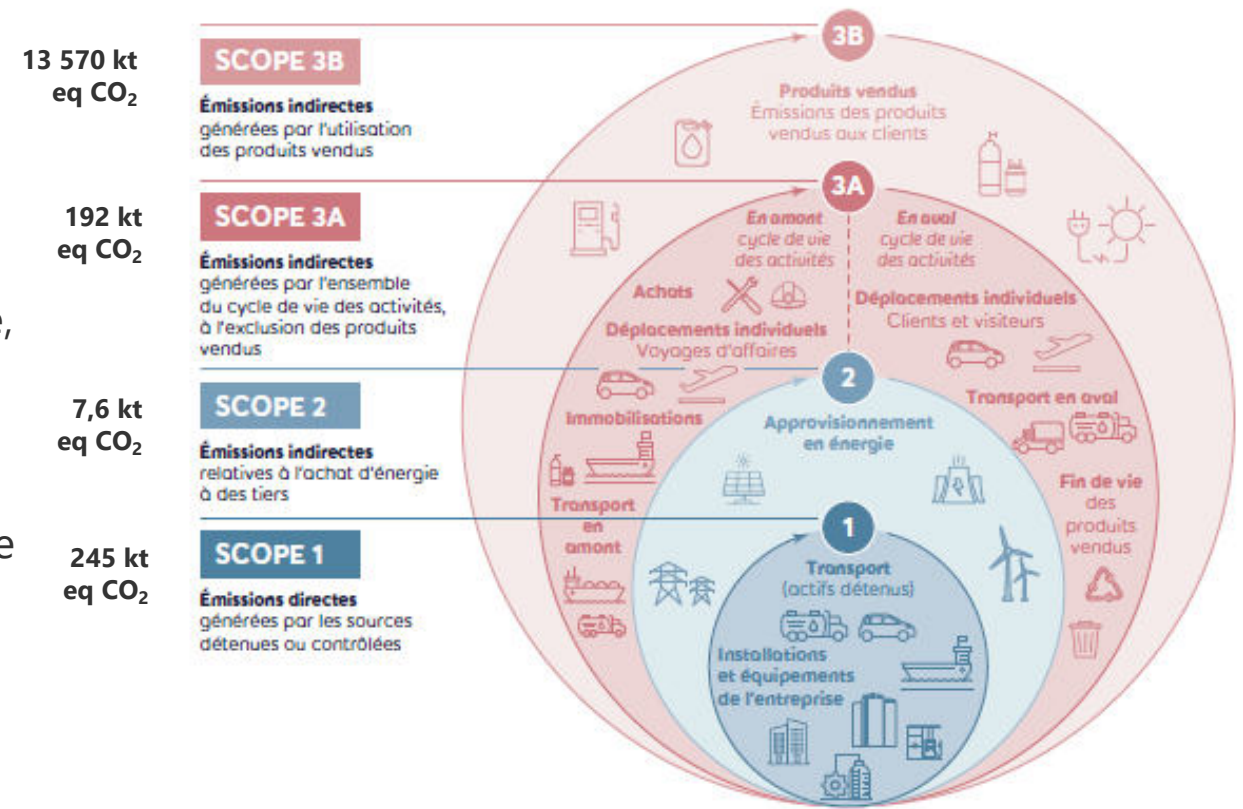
13 570 kt eq $CO_2$

SCOPE 3B

Émissions indirectes générées par l'utilisation des produits vendus

192 kt eq $CO_2$

SCOPE 3A

Émissions indirectes générées par l'ensemble du cycle de vie des activités, à l'exclusion des produits vendus

7,6 kt eq $CO_2$

SCOPE 2

Émissions indirectes relatives à l'achat d'énergie à des tiers

245 kt eq $CO_2$

SCOPE 1

Émissions directes générées par les sources détenues ou contrôlées

3B

Produits vendus
Émissions des produits vendus aux clients

3A

En amont
cycle de vie des activités

En aval
cycle de vie des activités

Achats

Déplacements individuels
Voyages d'affaires

Déplacements individuels
Clients et visiteurs

Immobilisations

Transport en aval

Transport en amont

Fin de vie des produits vendus

2

Approvisionnement en énergie

1

Transport
(actifs détenus)

Installations et équipements de l'entreprise